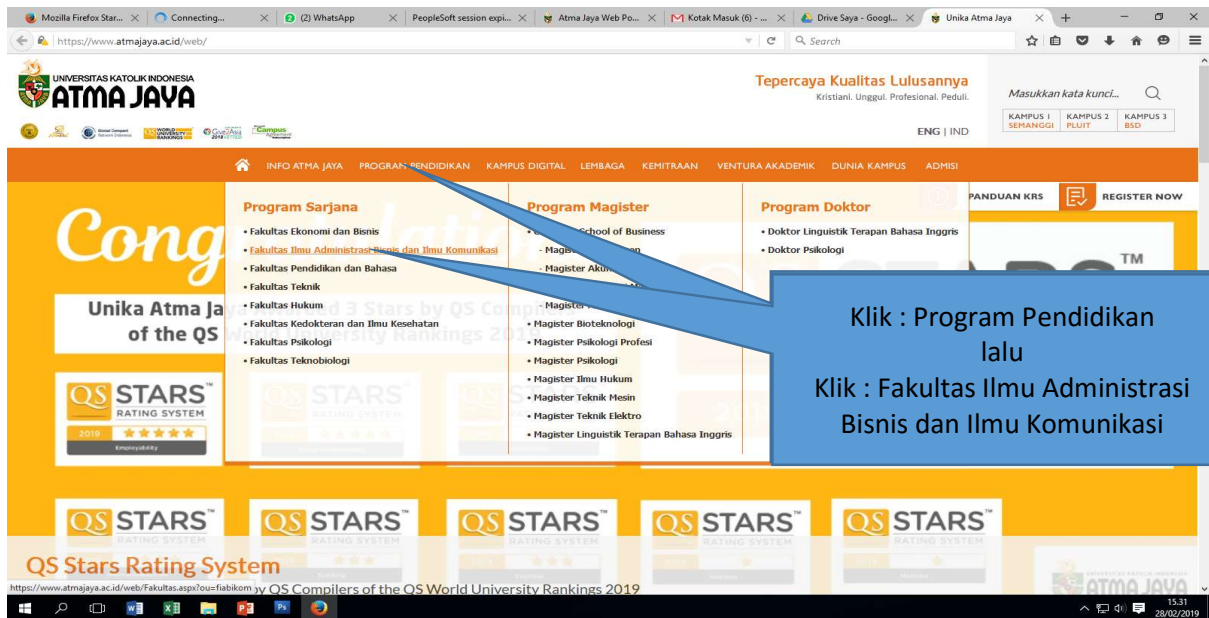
Mozilla Firefox Star... | Connecting... | (2) WhatsApp | PeopleSoft session expi... | Atma Jaya Web Po... | Kotak Masuk (6) - ... | Drive Saya - Googl... | Unika Atma Jaya

https://www.atmajaya.ac.id/web/

Search

UNIVERSITAS KATOLIK INDONESIA
ATMA JAYA

Tepercaya Kualitas Lulusannya
Kristiani. Unggul. Profesional. Peduli.

Masukkan kata kunci...

ENG | IND

KAMPUS 1 SEMANGGI | KAMPUS 2 PLUIT | KAMPUS 3 BSD

INFO ATMA JAYA PROGRAM PENDIDIKAN KAMPUS DIGITAL LEMBAGA KEMITRAAN VENTURA AKADEMIK DUNIA KAMPUS ADMISI

PANDUAN KRS REGISTER NOW

Program Sarjana
• Fakultas Ekonomi dan Bisnis
• Fakultas Ilmu Administrasi Bisnis dan Ilmu Komunikasi
• Fakultas Pendidikan dan Bahasa
• Fakultas Teknik
• Fakultas Hukum
• Fakultas Kedokteran dan Ilmu Kesehatan
• Fakultas Psikologi
• Fakultas Teknobiologi

Program Magister
• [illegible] School of Business
- Mag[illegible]
- Magister Aku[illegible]
- Magister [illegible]
• Magister Bioteknologi
• Magister Psikologi Profesi
• Magister Psikologi
• Magister Ilmu Hukum
• Magister Teknik Mesin
• Magister Teknik Elektro
• Magister Linguistik Terapan Bahasa Inggris

Program Doktor
• Doktor Linguistik Terapan Bahasa Inggris
• Doktor Psikologi

Klik : Program Pendidikan
lalu
Klik : Fakultas Ilmu Administrasi Bisnis dan Ilmu Komunikasi

Cong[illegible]

Unika Atma Ja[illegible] 3 Stars by QS Comp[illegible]
of the QS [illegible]ersity Rankings 201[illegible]

QS STARS RATING SYSTEM
2019
Employability

TM

QS STARS
QS STARS
QS STARS
QS STARS
QS STARS

QS Stars Rating System
https://www.atmajaya.ac.id/web/Fakultas.aspx?ou=fiabikom by QS Compilers of the QS World University Rankings 2019

15.31
28/02/2019